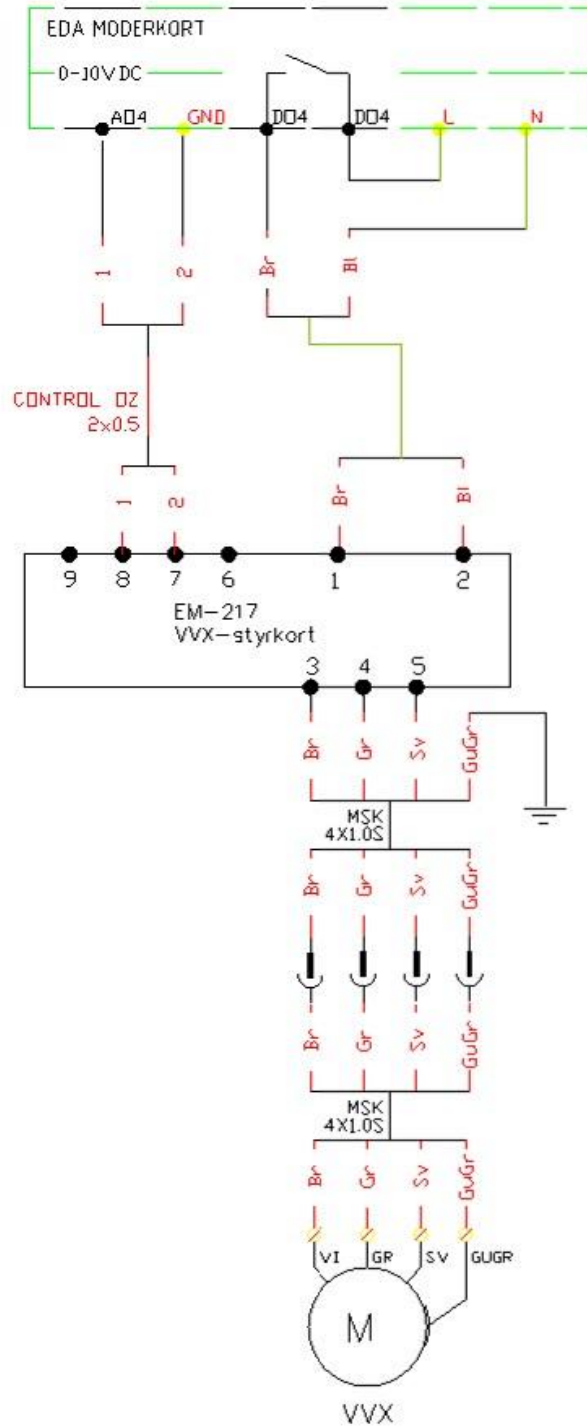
EDA MODERKORT
0-10VDC
AO4
GND
DO4
DO4
L
N
1
2
Br
Bl
CONTROL OZ
2x0.5
1
2
Br
Bl
9
8
7
6
1
2
EM-217
VVX-styrkort
3
4
5
Br
Gr
Sv
GuGr
MSK
4X1.0S
Br
Gr
Sv
GuGr
Br
Gr
Sv
GuGr
MSK
4X1.0S
Br
Gr
Sv
GuGr
VI
GR
SV
GUGR
M
VVX